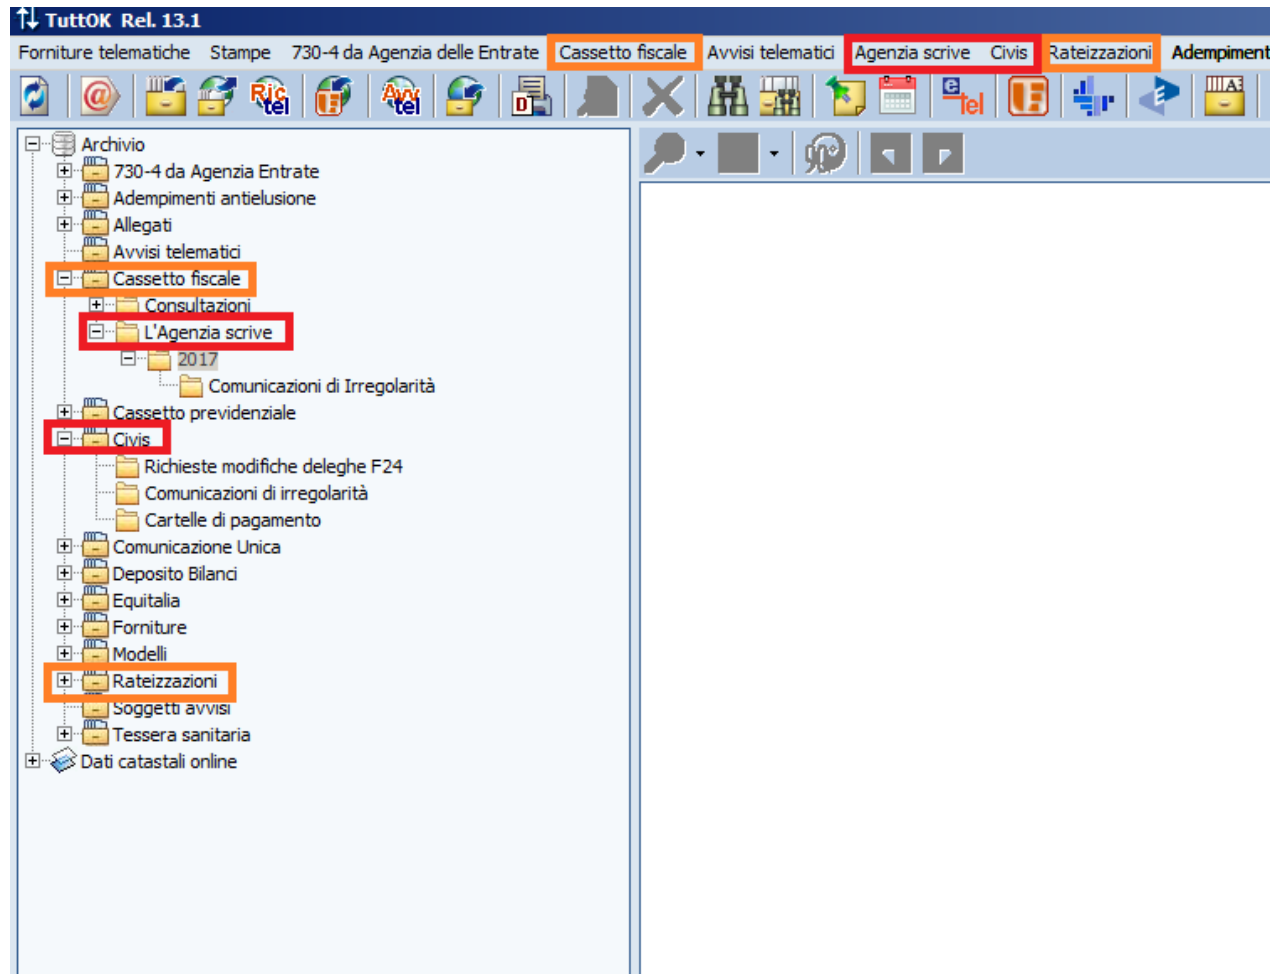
TuttOK Rel. 13.1

Forniture telematiche Stampe 730-4 da Agenzia delle Entrate Cassetto fiscale Avvisi telematici Agenzia scrive Civis Rateizzazioni Adempiment

Ric tel Avv tel D A3 e tel

Archivio
730-4 da Agenzia Entrate
Adempimenti antielusione
Allegati
Avvisi telematici
Cassetto fiscale
Consultazioni
L'Agenzia scrive
2017
Comunicazioni di Irregolarità
Cassetto previdenziale
Civis
Richieste modifiche deleghe F24
Comunicazioni di irregolarità
Cartelle di pagamento
Comunicazione Unica
Deposito Bilanci
Equitalia
Forniture
Modelli
Rateizzazioni
Soggetti avvisi
Tessera sanitaria
Dati catastali online